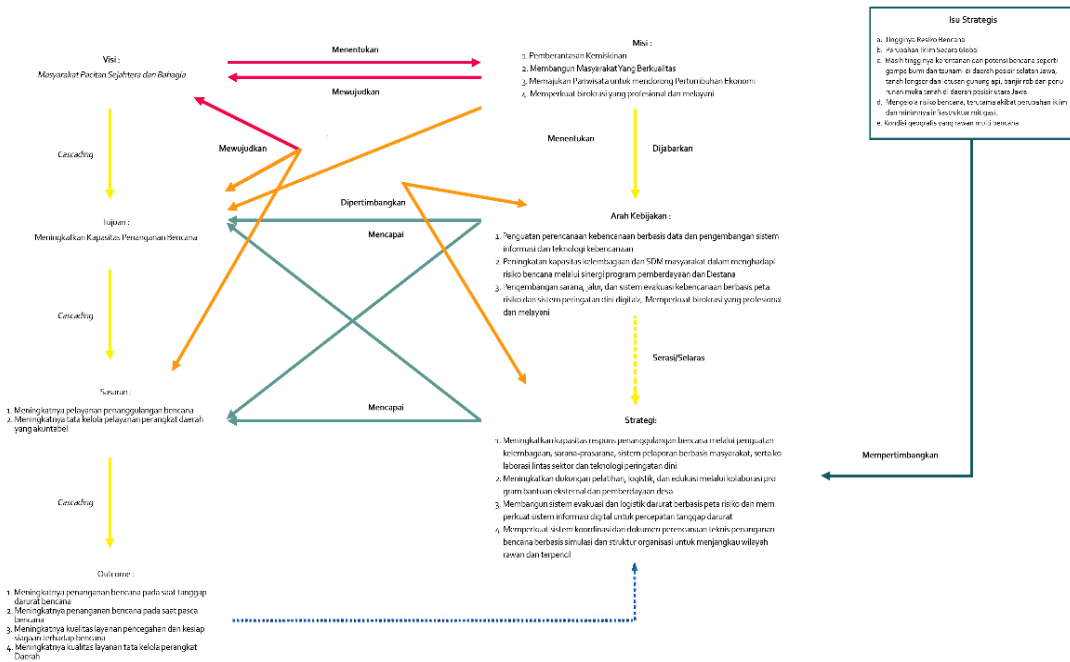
Isu Strategis

a. Tingginya Resiko Bencana
b. Perubahan Iklim Secara Global
c. Masih tingginya kerentanan dan potensi bencana seperti gempa bumi dan tsunami di daerah pesisir selatan Jawa, tanah longsor dan letusan gunung api, banjir rob dan penurunan muka tanah di daerah pesisir utara Jawa.
d. Mengelola risiko bencana, terutama akibat perubahan iklim dan minimnya infrastruktur mitigasi.
e. Kondisi geografis yang rawan multi bencana

Visi :
Masyarakat Pacitan Sejahtera dan Bahagia

Menentukan

Mewujudkan

Misi :
1. Pemberantasan Kemiskinan
2. Membangun Masyarakat Yang Berkualitas
3. Memajukan Pariwisata untuk mendorong Pertumbuhan Ekonomi
4. Memperkuat birokrasi yang profesional dan melayani

Cascading

Mewujudkan

Menentukan

Dijabarkan

Dipertimbangkan

Tujuan :
Meningkatkan Kapasitas Penanganan Bencana

Mencapai

Arah Kebijakan :
1. Penguatan perencanaan kebencanaan berbasis data dan pengembangan sistem informasi dan teknologi kebencanaan
2. Peningkatan kapasitas kelembagaan dan SDM masyarakat dalam menghadapi risiko bencana melalui sinergi program pemberdayaan dan Destana
3. Pengembangan sarana, jalur, dan sistem evakuasi kebencanaan berbasis peta risiko dan sistem peringatan dini digital, Memperkuat birokrasi yang profesional dan melayani

Cascading

Serasi/Selaras

Sasaran :
1. Meningkatnya pelayanan penanggulangan bencana
2. Meningkatnya tata kelola pelayanan perangkat daerah yang akuntabel

Mencapai

Strategi:
1. Meningkatkan kapasitas respons penanggulangan bencana melalui penguatan kelembagaan, sarana-prasarana, sistem pelaporan berbasis masyarakat, serta kolaborasi lintas sektor dan teknologi peringatan dini
2. Meningkatkan dukungan pelatihan, logistik, dan edukasi melalui kolaborasi program bantuan eksternal dan pemberdayaan desa
3. Membangun sistem evakuasi dan logistik darurat berbasis peta risiko dan memperkuat sistem informasi digital untuk percepatan tanggap darurat
4. Memperkuat sistem koordinasi dan dokumen perencanaan teknis penanganan bencana berbasis simulasi dan struktur organisasi untuk menjangkau wilayah rawan dan terpencil

Mempertimbangkan

Cascading

Outcome :
1. Meningkatnya penanganan bencana pada saat tanggap darurat bencana
2. Meningkatnya penanganan bencana pada saat pasca bencana
3. Meningkatnya kualitas layanan pencegahan dan kesiapsiagaan terhadap bencana
4. Meningkatnya kualitas layanan tata kelola perangkat Daerah